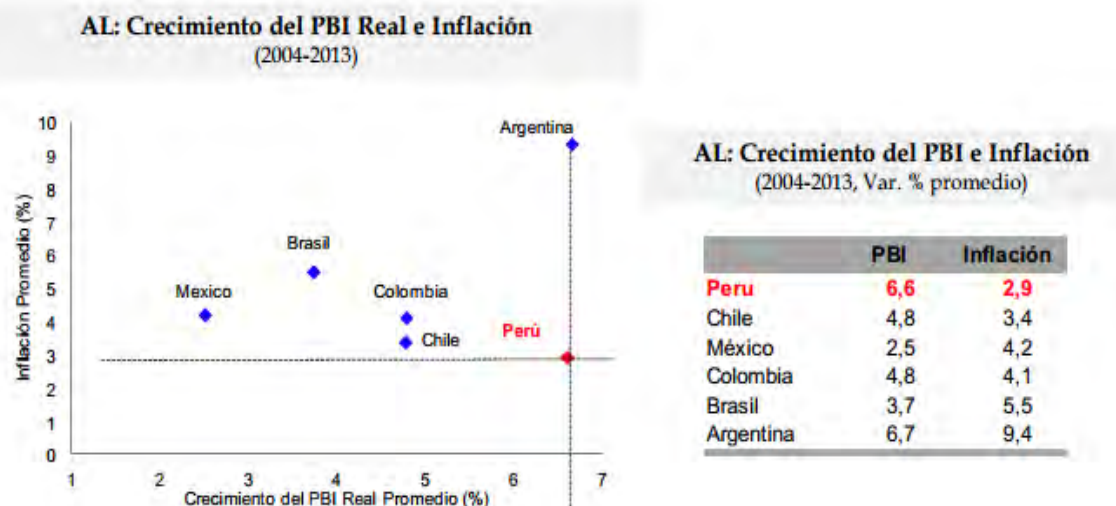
AL: Crecimiento del PBI Real e Inflación
(2004-2013)

10
9
8
7
6
5
4
3
2
1
0

Inflación Promedio (%)

Argentina
Brasil
Mexico
Colombia
Chile
Perú

1 2 3 4 5 6 7
Crecimiento del PBI Real Promedio (%)

AL: Crecimiento del PBI e Inflación
(2004-2013, Var. % promedio)

| | PBI | Inflación |
|---|---|---|
| Peru | 6,6 | 2,9 |
| Chile | 4,8 | 3,4 |
| México | 2,5 | 4,2 |
| Colombia | 4,8 | 4,1 |
| Brasil | 3,7 | 5,5 |
| Argentina | 6,7 | 9,4 |